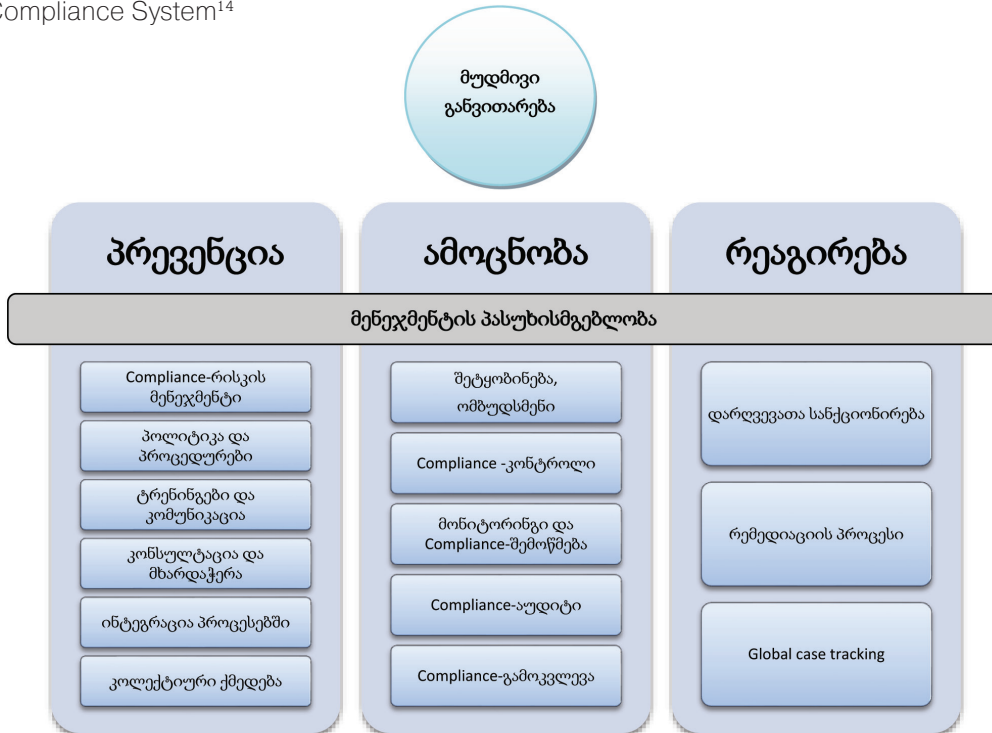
Compliance System$^{14}$

მუდმივი განვითარება

პრევენცია

ამოცნობა

რეაგირება

მენეჯმენტის პასუხისმგებლობა

Compliance-რისკის მენეჯმენტი

პოლიტიკა და პროცედურები

ტრენინგები და კომუნიკაცია

კონსულტაცია და მხარდაჭერა

ინტეგრაცია პროცესებში

კოლექტიური ქმედება

შეტყობინება, ომბუდსმენი

Compliance -კონტროლი

მონიტორინგი და Compliance-შემოწმება

Compliance-აუდიტი

Compliance-გამოკვლევა

დარღვევათა სანქციონირება

რემედიაციის პროცესი

Global case tracking